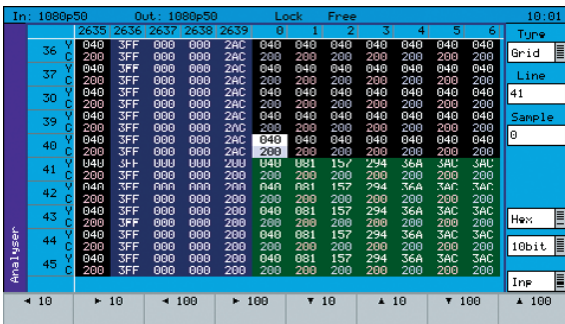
In: 1080p50 Out: 1080p50 Lock Free 10:01

| | | 2635 | 2636 | 2637 | 2638 | 2639 | 0 | 1 | 2 | 3 | 4 | 5 | 6 |
|---|---|---|---|---|---|---|---|---|---|---|---|---|---|
| 36 | Y | 040 | 3FF | 000 | 000 | 2AC | 040 | 040 | 040 | 040 | 040 | 040 | 040 |
| | C | 200 | 3FF | 000 | 000 | 2AC | 200 | 200 | 200 | 200 | 200 | 200 | 200 |
| 37 | Y | 040 | 3FF | 000 | 000 | 2AC | 040 | 040 | 040 | 040 | 040 | 040 | 040 |
| | C | 200 | 3FF | 000 | 000 | 2AC | 200 | 200 | 200 | 200 | 200 | 200 | 200 |
| 38 | Y | 040 | 3FF | 000 | 000 | 2AC | 040 | 040 | 040 | 040 | 040 | 040 | 040 |
| | C | 200 | 3FF | 000 | 000 | 2AC | 200 | 200 | 200 | 200 | 200 | 200 | 200 |
| 39 | Y | 040 | 3FF | 000 | 000 | 2AC | 040 | 040 | 040 | 040 | 040 | 040 | 040 |
| | C | 200 | 3FF | 000 | 000 | 2AC | 200 | 200 | 200 | 200 | 200 | 200 | 200 |
| 40 | Y | 040 | 3FF | 000 | 000 | 2AC | 040 | 040 | 040 | 040 | 040 | 040 | 040 |
| | C | 200 | 3FF | 000 | 000 | 2AC | 200 | 200 | 200 | 200 | 200 | 200 | 200 |
| 41 | Y | 040 | 3FF | 000 | 000 | 200 | 040 | 081 | 157 | 294 | 36A | 3AC | 3AC |
| | C | 200 | 3FF | 000 | 000 | 200 | 200 | 200 | 200 | 200 | 200 | 200 | 200 |
| 42 | Y | 040 | 3FF | 000 | 000 | 200 | 040 | 081 | 157 | 294 | 36A | 3AC | 3AC |
| | C | 200 | 3FF | 000 | 000 | 200 | 200 | 200 | 200 | 200 | 200 | 200 | 200 |
| 43 | Y | 040 | 3FF | 000 | 000 | 200 | 040 | 081 | 157 | 294 | 36A | 3AC | 3AC |
| | C | 200 | 3FF | 000 | 000 | 200 | 200 | 200 | 200 | 200 | 200 | 200 | 200 |
| 44 | Y | 040 | 3FF | 000 | 000 | 200 | 040 | 081 | 157 | 294 | 36A | 3AC | 3AC |
| | C | 200 | 3FF | 000 | 000 | 200 | 200 | 200 | 200 | 200 | 200 | 200 | 200 |
| 45 | Y | 040 | 3FF | 000 | 000 | 200 | 040 | 081 | 157 | 294 | 36A | 3AC | 3AC |
| | C | 200 | 3FF | 000 | 000 | 200 | 200 | 200 | 200 | 200 | 200 | 200 | 200 |

Analyser

Type
Grid
Line
41
Sample
0
Hex
10bit
Inp

◄ 10 ► 10 ◄ 100 ► 100 ▼ 10 ▲ 10 ▼ 100 ▲ 100